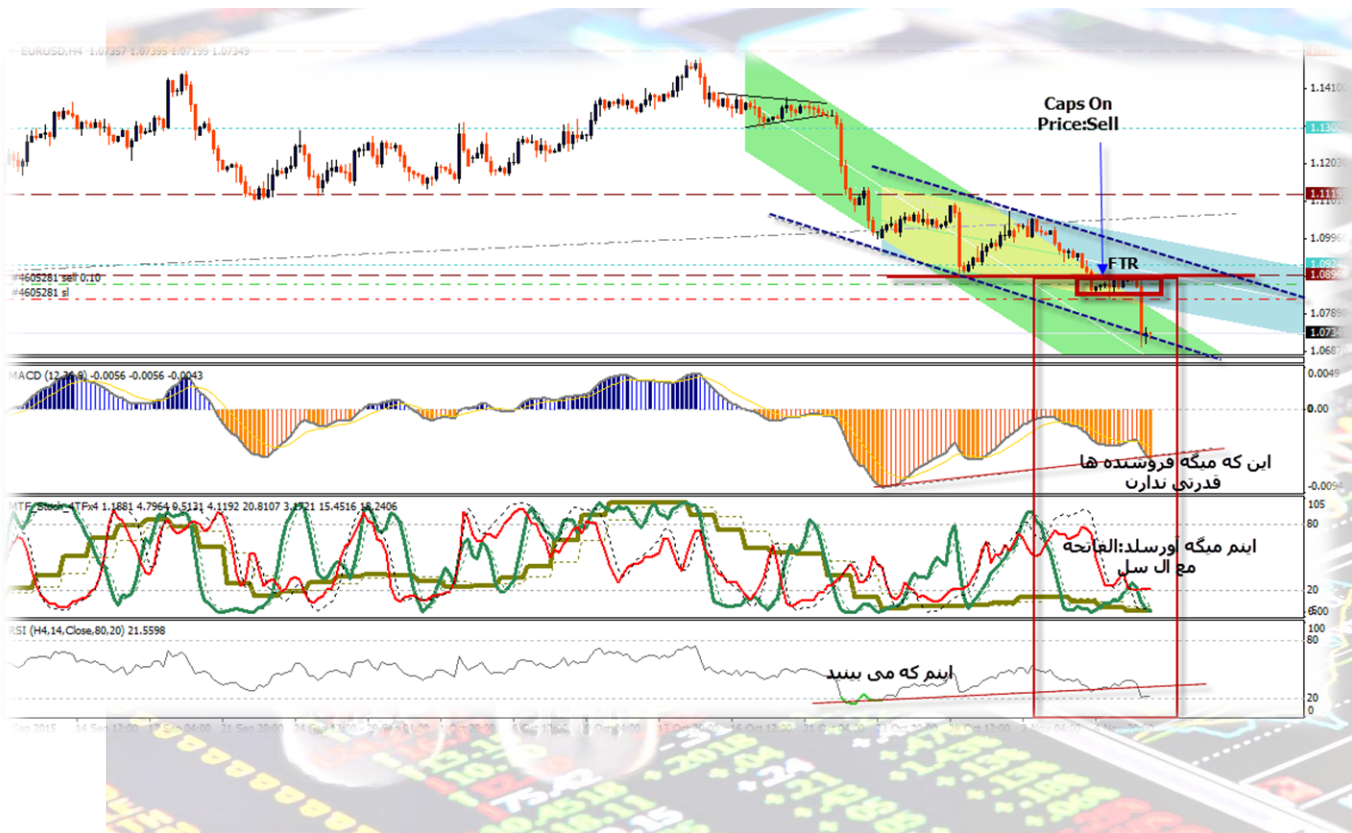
EURUSD,H4 1.07357 1.07395 1.07199 1.07349

Caps On
Price:Sell

FTR

#4605281 sell 0.10
#4605281 sl

1.14100
1.13000
1.12030
1.11150
1.10100
1.09960
1.09240
1.08960
1.07890
1.07349
1.06870

MACD (12,26,9) -0.0056 -0.0056 -0.0043

0.0049
0.00
-0.0094

این که میگه فروشنده ها
قدرتی ندارن

MTF_Stoch_ATFx4 1.1881 4.7964 9.5131 4.1192 20.8107 3.1521 15.4516 18.2406

105
80
20
-5.00

اینم میگه اورسلد:العاتجه
مع ال سل

RSI (H4,14,Close,80,20) 21.5598

100
80
20
0

اینم که می بیند

Sep 2015
14 Sep 12:00
21 Sep 20:00
16 Oct 12:00
Oct 12:00